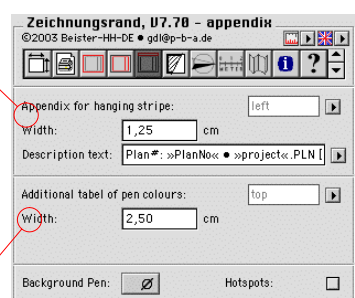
Zeichnungsrand, V7.70 – appendix
©2003 Beister-HH-DE ● gdl@p-b-a.de

Appendix for hanging stripe: left
Width: 1,25 cm
Description text: Plan#: »PlanNo« ● »project«.PLN [

Additional tabel of pen colours: top
Width: 2,50 cm

Background Pen: Ø Hotspots: